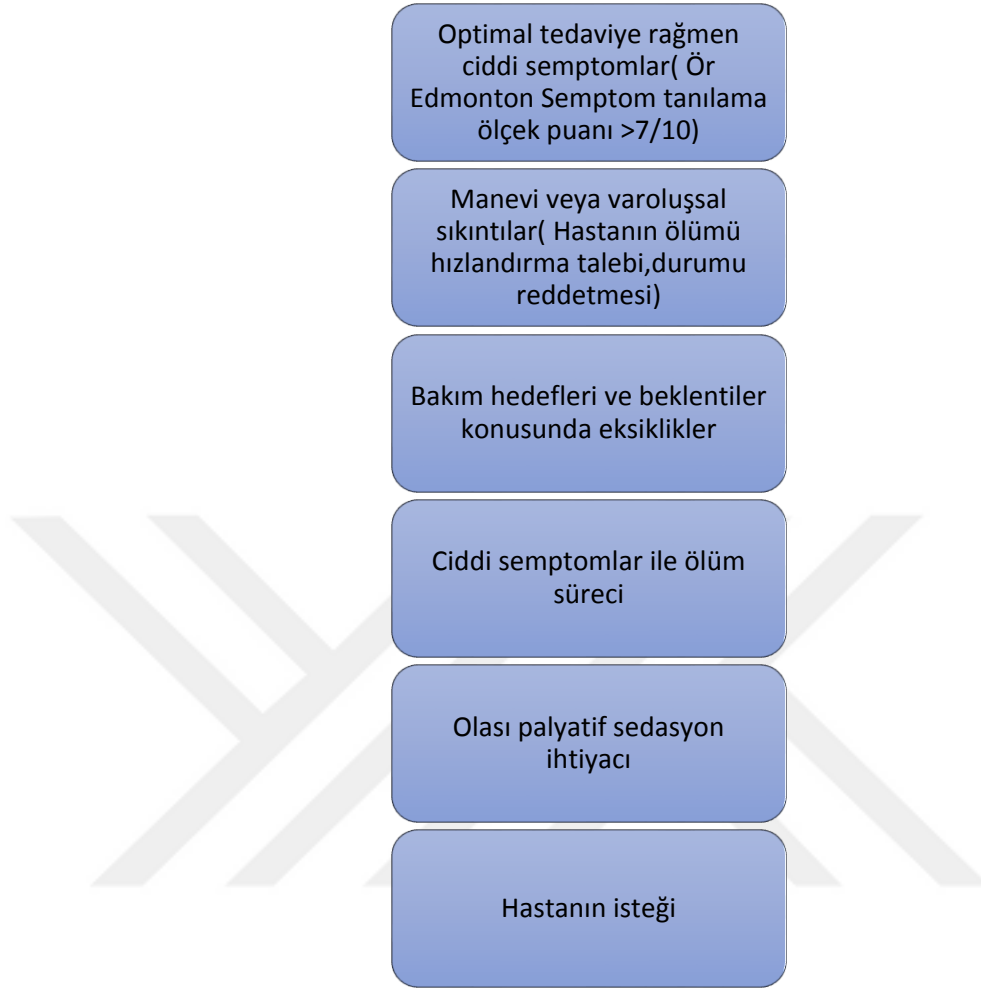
Optimal tedaviye rağmen ciddi semptomlar( Ör Edmonton Semptom tanılama ölçek puanı >7/10)

Manevi veya varoluşsal sıkıntılar( Hastanın ölümü hızlandırma talebi,durumu reddetmesi)

Bakım hedefleri ve beklentiler konusunda eksiklikler

Ciddi semptomlar ile ölüm süreci

Olası palyatif sedasyon ihtiyacı

Hastanın isteği